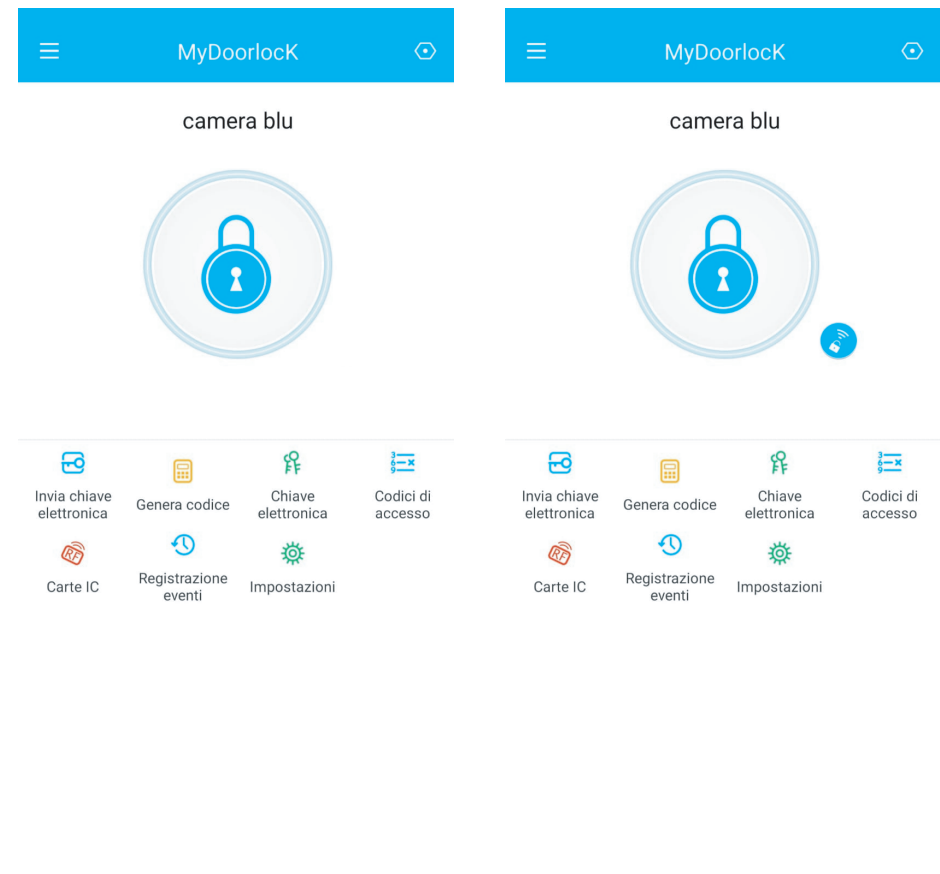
MyDoorlocK

camera blu

Invia chiave elettronica
Genera codice
Chiave elettronica
Codici di accesso
Carte IC
Registrazione eventi
Impostazioni

MyDoorlocK

camera blu

Invia chiave elettronica
Genera codice
Chiave elettronica
Codici di accesso
Carte IC
Registrazione eventi
Impostazioni